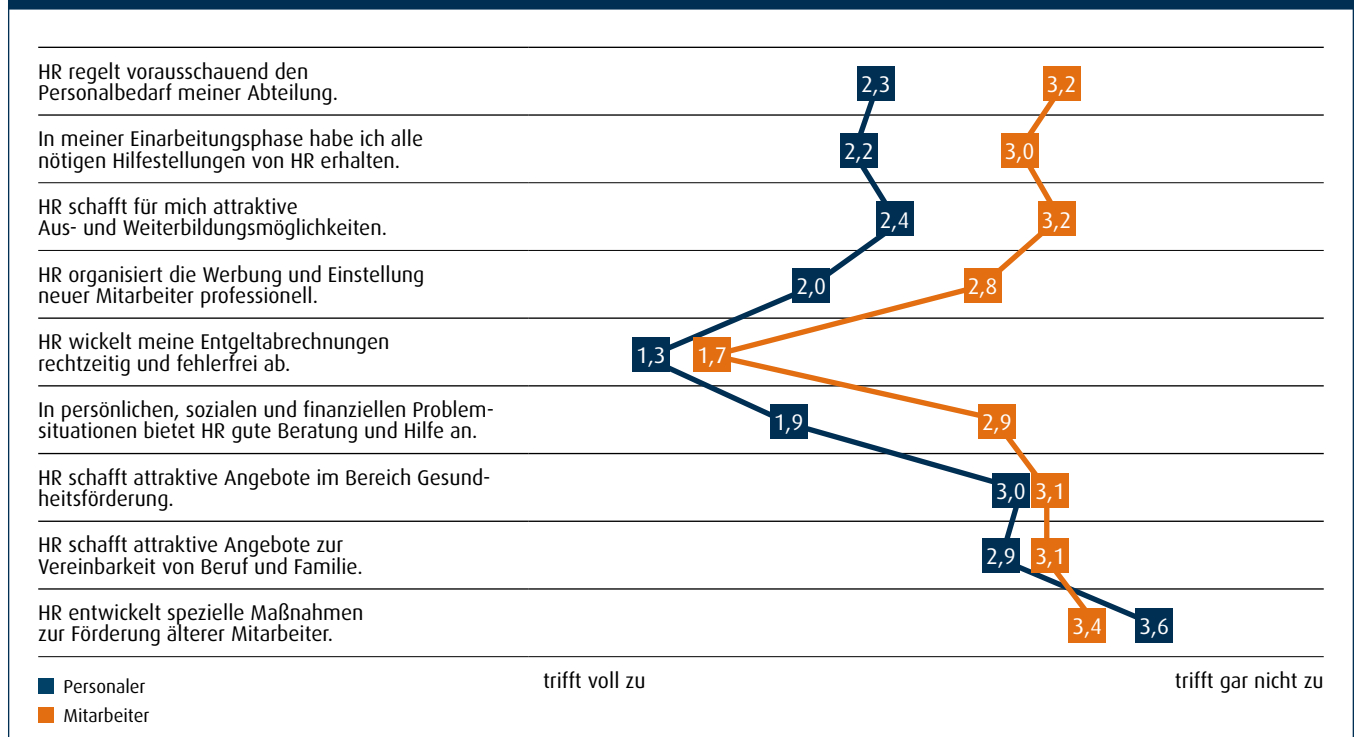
HR regelt vorausschauend den Personalbedarf meiner Abteilung. 2,3 3,2

In meiner Einarbeitungsphase habe ich alle nötigen Hilfestellungen von HR erhalten. 2,2 3,0

HR schafft für mich attraktive Aus- und Weiterbildungsmöglichkeiten. 2,4 3,2

HR organisiert die Werbung und Einstellung neuer Mitarbeiter professionell. 2,0 2,8

HR wickelt meine Entgeltabrechnungen rechtzeitig und fehlerfrei ab. 1,3 1,7

In persönlichen, sozialen und finanziellen Problemsituationen bietet HR gute Beratung und Hilfe an. 1,9 2,9

HR schafft attraktive Angebote im Bereich Gesundheitsförderung. 3,0 3,1

HR schafft attraktive Angebote zur Vereinbarkeit von Beruf und Familie. 2,9 3,1

HR entwickelt spezielle Maßnahmen zur Förderung älterer Mitarbeiter. 3,4 3,6

Personaler

Mitarbeiter

trifft voll zu

trifft gar nicht zu